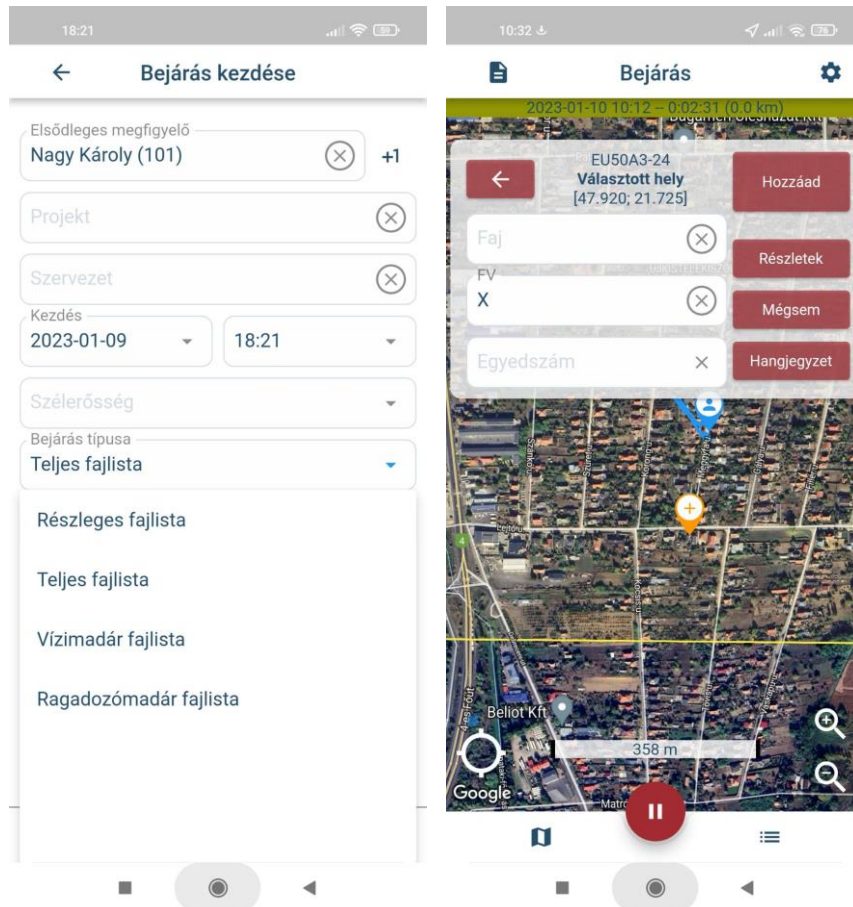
18:21

Bejárás kezdése

Elsődleges megfigyelő
Nagy Károly (101)
+1

Projekt

Szervezet

Kezdés
2023-01-09
18:21

Szélerősség

Bejárás típusa
Teljes fajlista

Részleges fajlista

Teljes fajlista

Vízimadár fajlista

Ragadozómadár fajlista

10:32

Bejárás

2023-01-10 10:12 – 0:02:31 (0.0 km)

EU50A3-24
Választott hely
[47.920; 21.725]

Hozzáad

Faj

Részletek

FV
X

Mégsem

Egyedszám

Hangjegyzet

Beliot Kft

358 m

Google